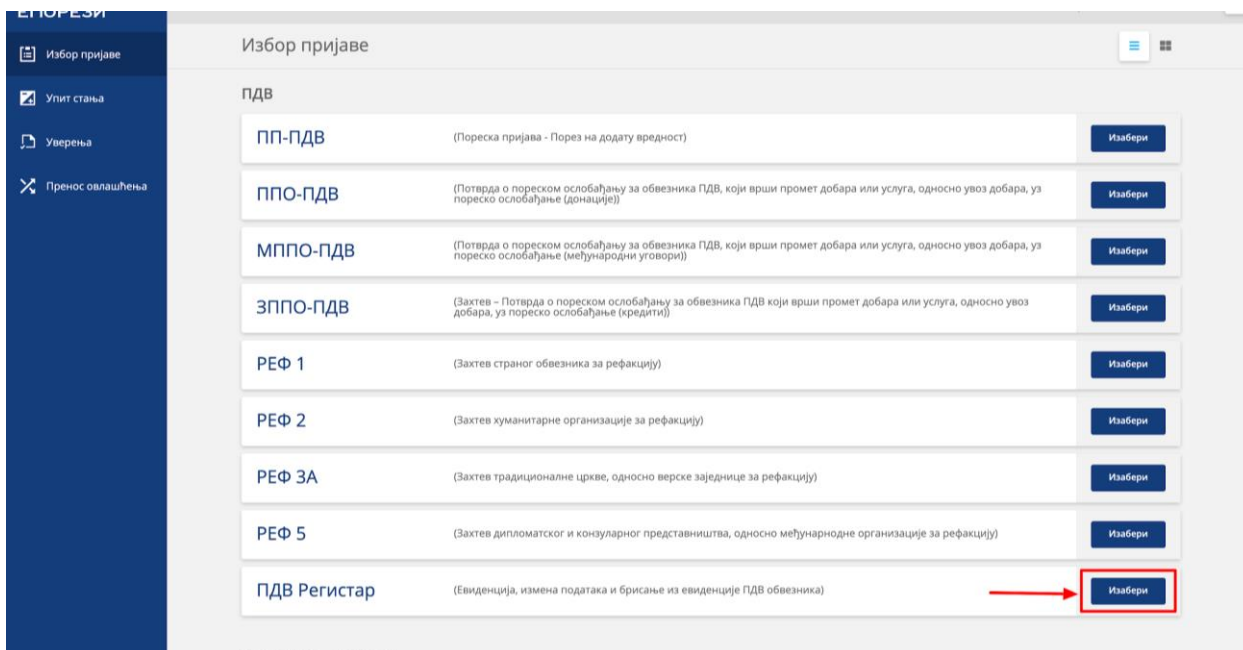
ЕПОРЕЗИ

Избор пријаве

Упит стања

Уверења

Пренос овлашћења

Избор пријаве

ПДВ

ПП-ПДВ (Пореска пријава - Порез на додату вредност) Изабери

ППО-ПДВ (Потврда о пореском ослобађању за обвезника ПДВ, који врши промет добара или услуга, односно увоз добара, уз пореско ослобађање (донације)) Изабери

МППО-ПДВ (Потврда о пореском ослобађању за обвезника ПДВ, који врши промет добара или услуга, односно увоз добара, уз пореско ослобађање (међународни уговори)) Изабери

ЗППО-ПДВ (Захтев – Потврда о пореском ослобађању за обвезника ПДВ који врши промет добара или услуга, односно увоз добара, уз пореско ослобађање (кредити)) Изабери

РЕФ 1 (Захтев страног обвезника за рефакцију) Изабери

РЕФ 2 (Захтев хуманитарне организације за рефакцију) Изабери

РЕФ 3А (Захтев традиционалне цркве, односно верске заједнице за рефакцију) Изабери

РЕФ 5 (Захтев дипломатског и конзуларног представништва, односно међународне организације за рефакцију) Изабери

ПДВ Регистар (Евиденција, измена података и брисање из евиденције ПДВ обвезника) Изабери